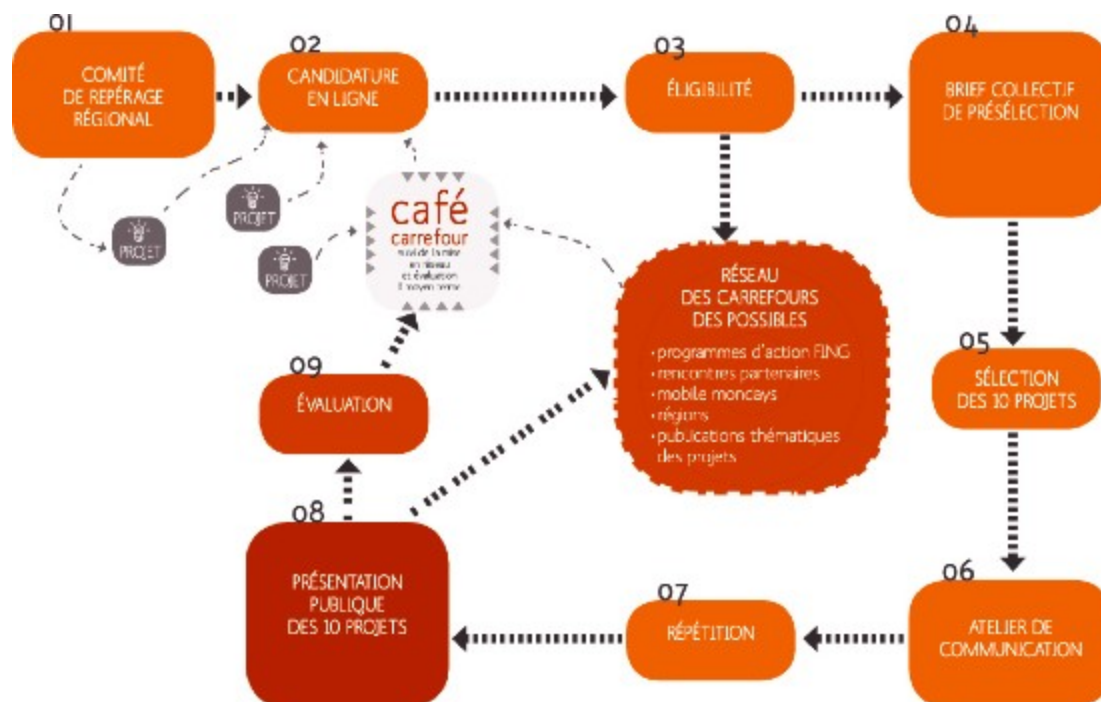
01
COMITÉ DE REPÉRAGE RÉGIONAL

02
CANDIDATURE EN LIGNE

03
ÉLIGIBILITÉ

04
BRIEF COLLECTIF DE PRÉSÉLECTION

PROJET

PROJET

PROJET

café carrefour
suivi de la mise en réseau et évaluation à moyen terme

RÉSEAU DES CARREFOURS DES POSSIBLES
· programmes d'action FING
· rencontres partenaires
· mobile moncays
· régions
· publications thématiques des projets

05
SÉLECTION DES 10 PROJETS

09
ÉVALUATION

08
PRÉSENTATION PUBLIQUE DES 10 PROJETS

07
RÉPÉTITION

06
ATELIER DE COMMUNICATION